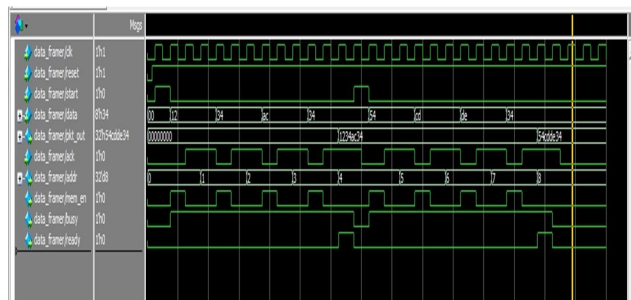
Msgs

/data_framer/clk 1'h1
/data_framer/reset 1'h1
/data_framer/start 1'h0
/data_framer/data 8'h34
/data_framer/pkt_out 32'h54cdde34
/data_framer/ack 1'h0
/data_framer/addr 32'd8
/data_framer/mem_en 1'h0
/data_framer/busy 1'h0
/data_framer/ready 1'h0

00 12 34 ac 34 54 cd de 34
00000000 1234ac34 54cdde34
0 1 2 3 4 5 6 7 8